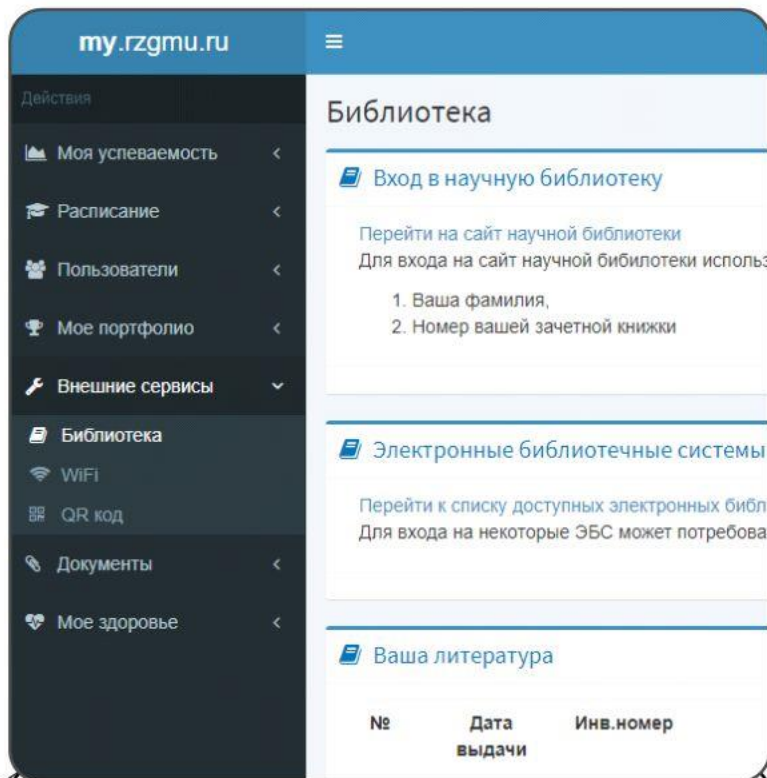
my.rzgmu.ru

Действия

Моя успеваемость

Расписание

Пользователи

Мое портфолио

Внешние сервисы

Библиотека

WiFi

QR код

Документы

Мое здоровье

Библиотека

Вход в научную библиотеку

Перейти на сайт научной библиотеки
Для входа на сайт научной бибилотеки использ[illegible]

1. Ваша фамилия,
2. Номер вашей зачетной книжки

Электронные библиотечные системы

Перейти к списку доступных электронных библ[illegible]
Для входа на некоторые ЭБС может потребова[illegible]

Ваша литература

| № | Дата выдачи | Инв.номер |
|---|---|---|